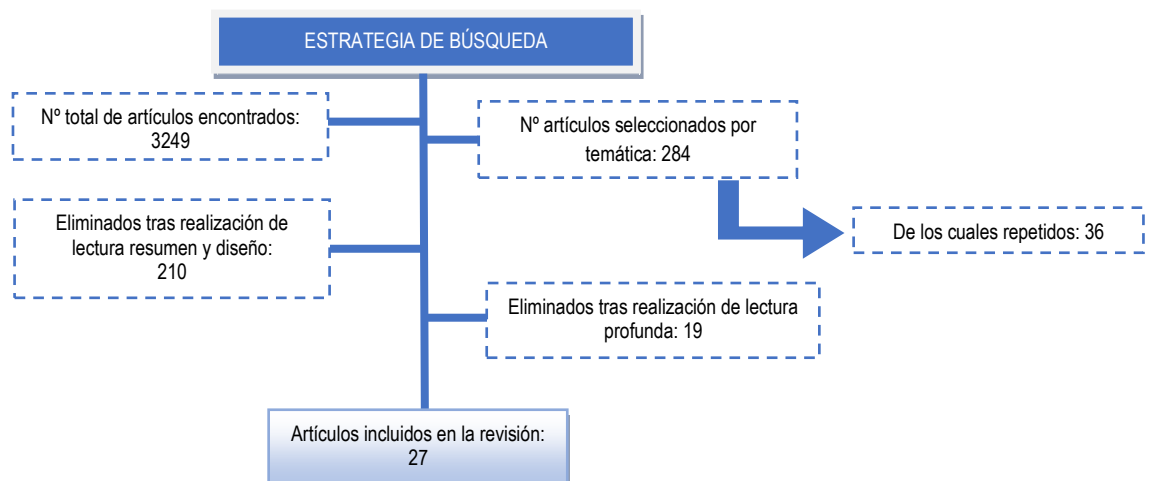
ESTRATEGIA DE BÚSQUEDA

Nº total de artículos encontrados: 3249

Nº artículos seleccionados por temática: 284

De los cuales repetidos: 36

Eliminados tras realización de lectura resumen y diseño: 210

Eliminados tras realización de lectura profunda: 19

Artículos incluidos en la revisión: 27